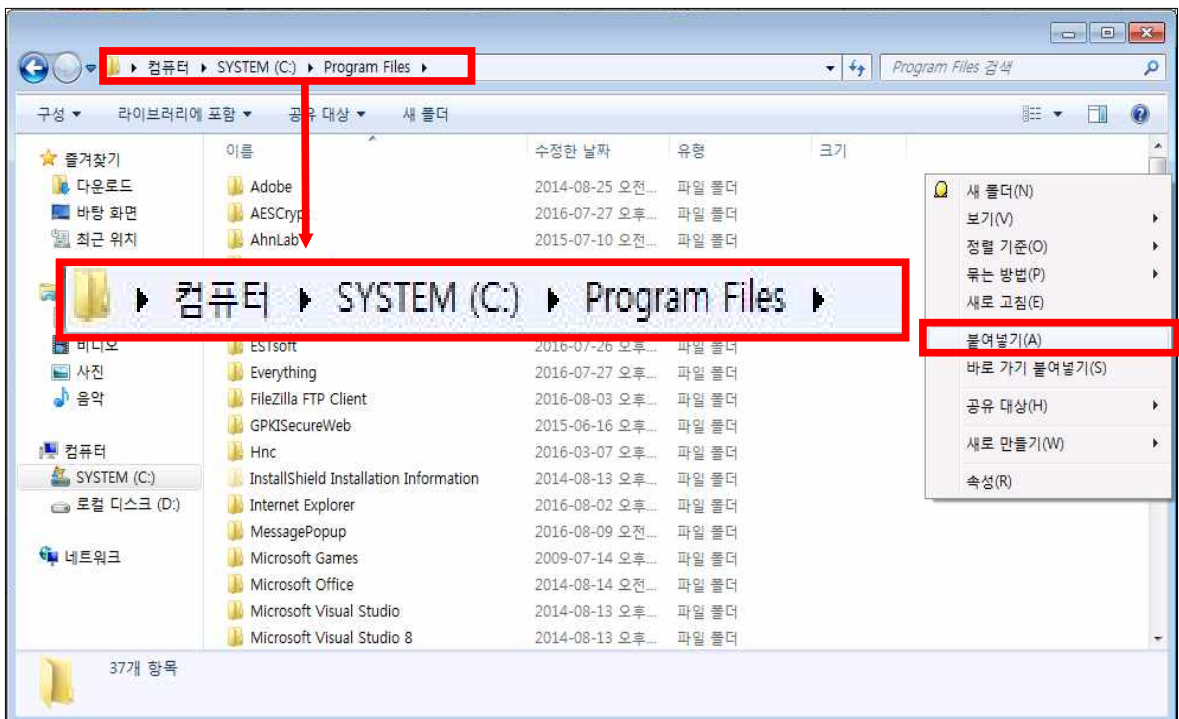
▸ 컴퓨터 ▸ SYSTEM (C:) ▸ Program Files ▸

Program Files 검색

구성 ▾ 라이브러리에 포함 ▾ 공유 대상 ▾ 새 폴더

즐겨찾기
다운로드
바탕 화면
최근 위치

비디오
사진
음악

컴퓨터
SYSTEM (C:)
로컬 디스크 (D:)

네트워크

| 이름 | 수정한 날짜 | 유형 | 크기 |
|---|---|---|---|
| Adobe | 2014-08-25 오전... | 파일 폴더 | |
| AESCrypt | 2016-07-27 오후... | 파일 폴더 | |
| AhnLab | 2015-07-10 오전... | 파일 폴더 | |
| ESTsoft | 2016-07-26 오후... | 파일 폴더 | |
| Everything | 2016-07-27 오후... | 파일 폴더 | |
| FileZilla FTP Client | 2016-08-03 오후... | 파일 폴더 | |
| GPKISecureWeb | 2015-06-16 오후... | 파일 폴더 | |
| Hnc | 2016-03-07 오후... | 파일 폴더 | |
| InstallShield Installation Information | 2014-08-13 오후... | 파일 폴더 | |
| Internet Explorer | 2016-08-02 오후... | 파일 폴더 | |
| MessagePopup | 2016-08-09 오전... | 파일 폴더 | |
| Microsoft Games | 2009-07-14 오후... | 파일 폴더 | |
| Microsoft Office | 2014-08-14 오전... | 파일 폴더 | |
| Microsoft Visual Studio | 2014-08-13 오후... | 파일 폴더 | |
| Microsoft Visual Studio 8 | 2014-08-13 오후... | 파일 폴더 | |

▸ 컴퓨터 ▸ SYSTEM (C:) ▸ Program Files ▸

새 폴더(N)
보기(V)
정렬 기준(O)
묶는 방법(P)
새로 고침(E)
붙여넣기(A)
바로 가기 붙여넣기(S)
공유 대상(H)
새로 만들기(W)
속성(R)

37개 항목